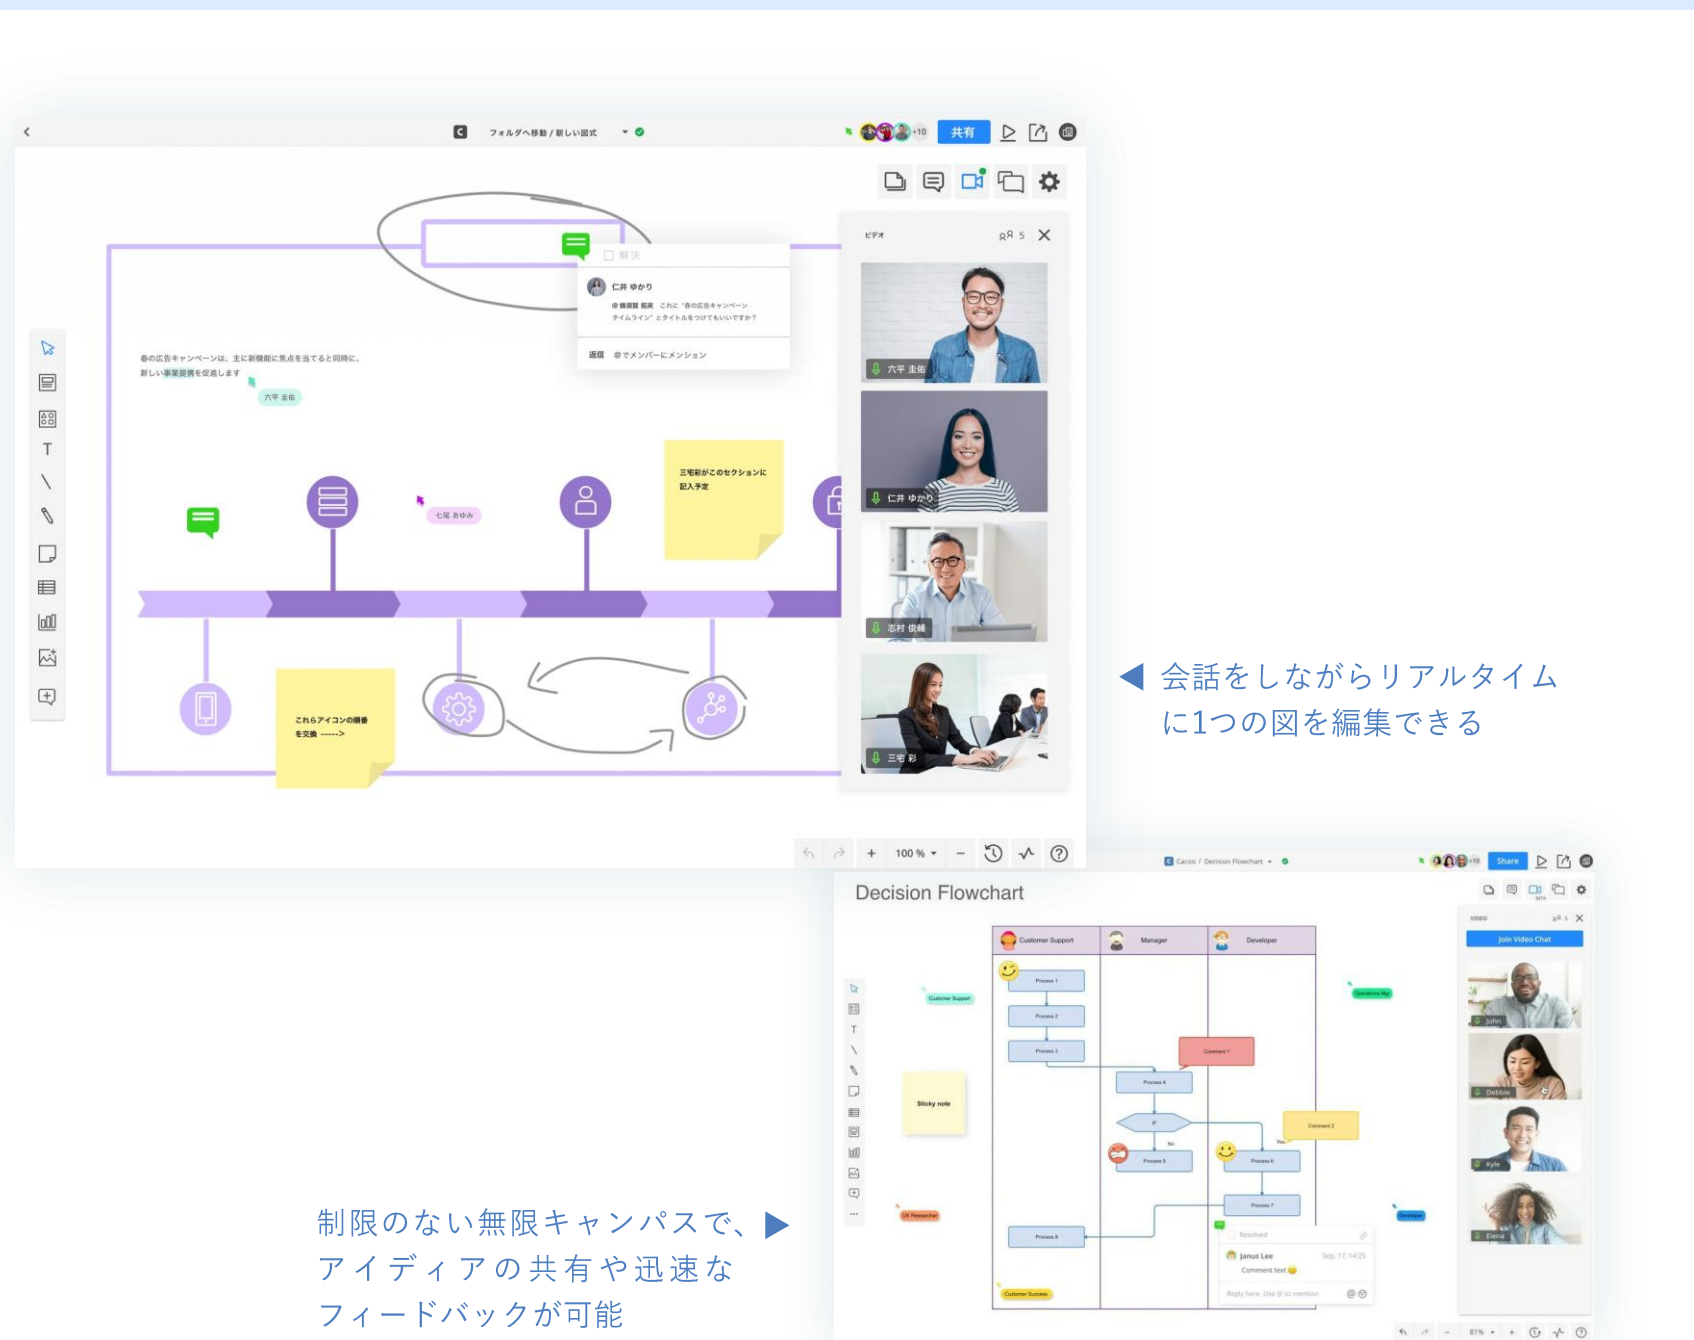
フォルダへ移動 / 新しい図式

共有

ビデオ

解決

仁井 ゆかり

春の広告キャンペーンは、主に新機能に焦点を当てると同時に、新しい事業提携を促進します

六平 圭佑

三宅彩がこのセクションに記入予定

七尾 あゆみ

これらアイコンの順番を交換 ----->

返信 @でメンバーにメンション

六平 圭佑

仁井 ゆかり

志村 俊輔

三宅 彩

100 %

◀ 会話をしながらリアルタイムに1つの図を編集できる

Cacoo / Decision Flowchart

Share

Decision Flowchart

Customer Support

Manager

Developer

Process 1

Process 2

Process 3

Comment 1

Process 4

Comment 2

Process 5

Process 6

Process 7

Process 8

Sticky note

Customer Support

Operations Mgr

UX Researcher

Developer

Customer Success

Resolved

Janus Lee

Comment text

Reply here. Use @ to mention

Join Video Chat

John

Debbie

Kyle

Elena

81 %

制限のない無限キャンパスで、▶ アイディアの共有や迅速なフィードバックが可能